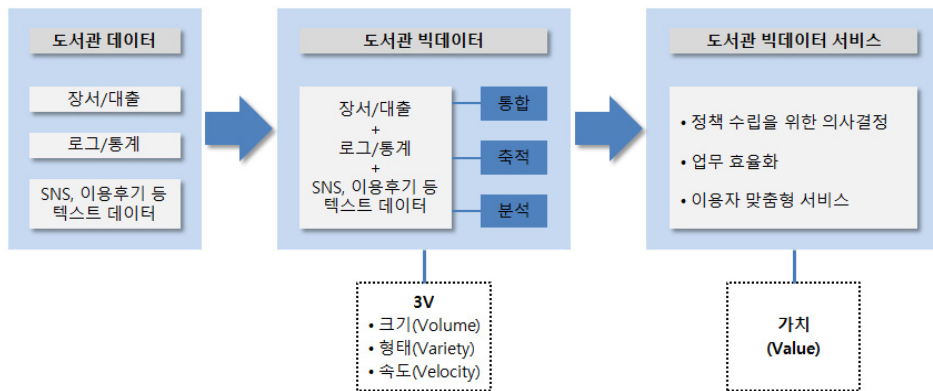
도서관 데이터

장서/대출

로그/통계

SNS, 이용후기 등 텍스트 데이터

도서관 빅데이터

장서/대출
+
로그/통계
+
SNS, 이용후기 등 텍스트 데이터

통합

축적

분석

3V
• 크기(Volume)
• 형태(Variety)
• 속도(Velocity)

도서관 빅데이터 서비스

• 정책 수립을 위한 의사결정

• 업무 효율화

• 이용자 맞춤형 서비스

가치
(Value)